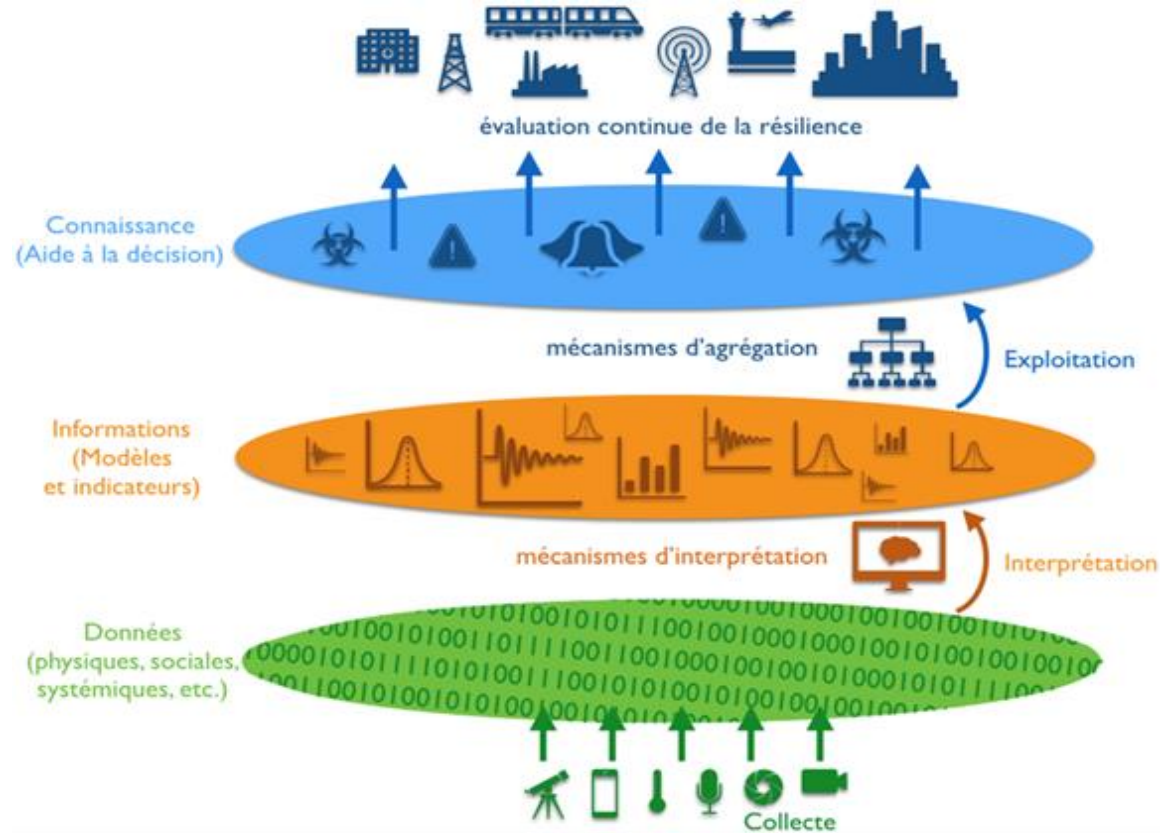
évaluation continue de la résilience

Connaissance
(Aide à la décision)

mécanismes d'agrégation

Exploitation

Informations
(Modèles
et indicateurs)

mécanismes d'interprétation

Interprétation

Données
(physiques, sociales,
systémiques, etc.)

Collecte